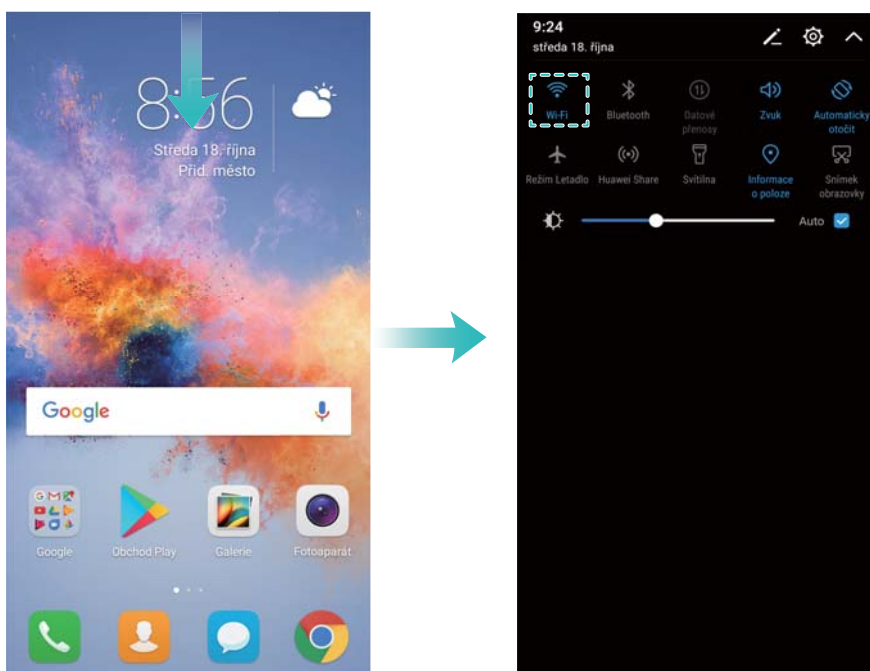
8:56
Středa 18. října
Přid. město

Google

Google
Obchod Play
Galerie
Fotoaparát

9:24
středa 18. října

Wi-Fi
Bluetooth
Datové přenosy
Zvuk
Automaticky otočit
Režim Letadlo
Huawei Share
Svítilna
Informace o poloze
Snímek obrazovky
Auto